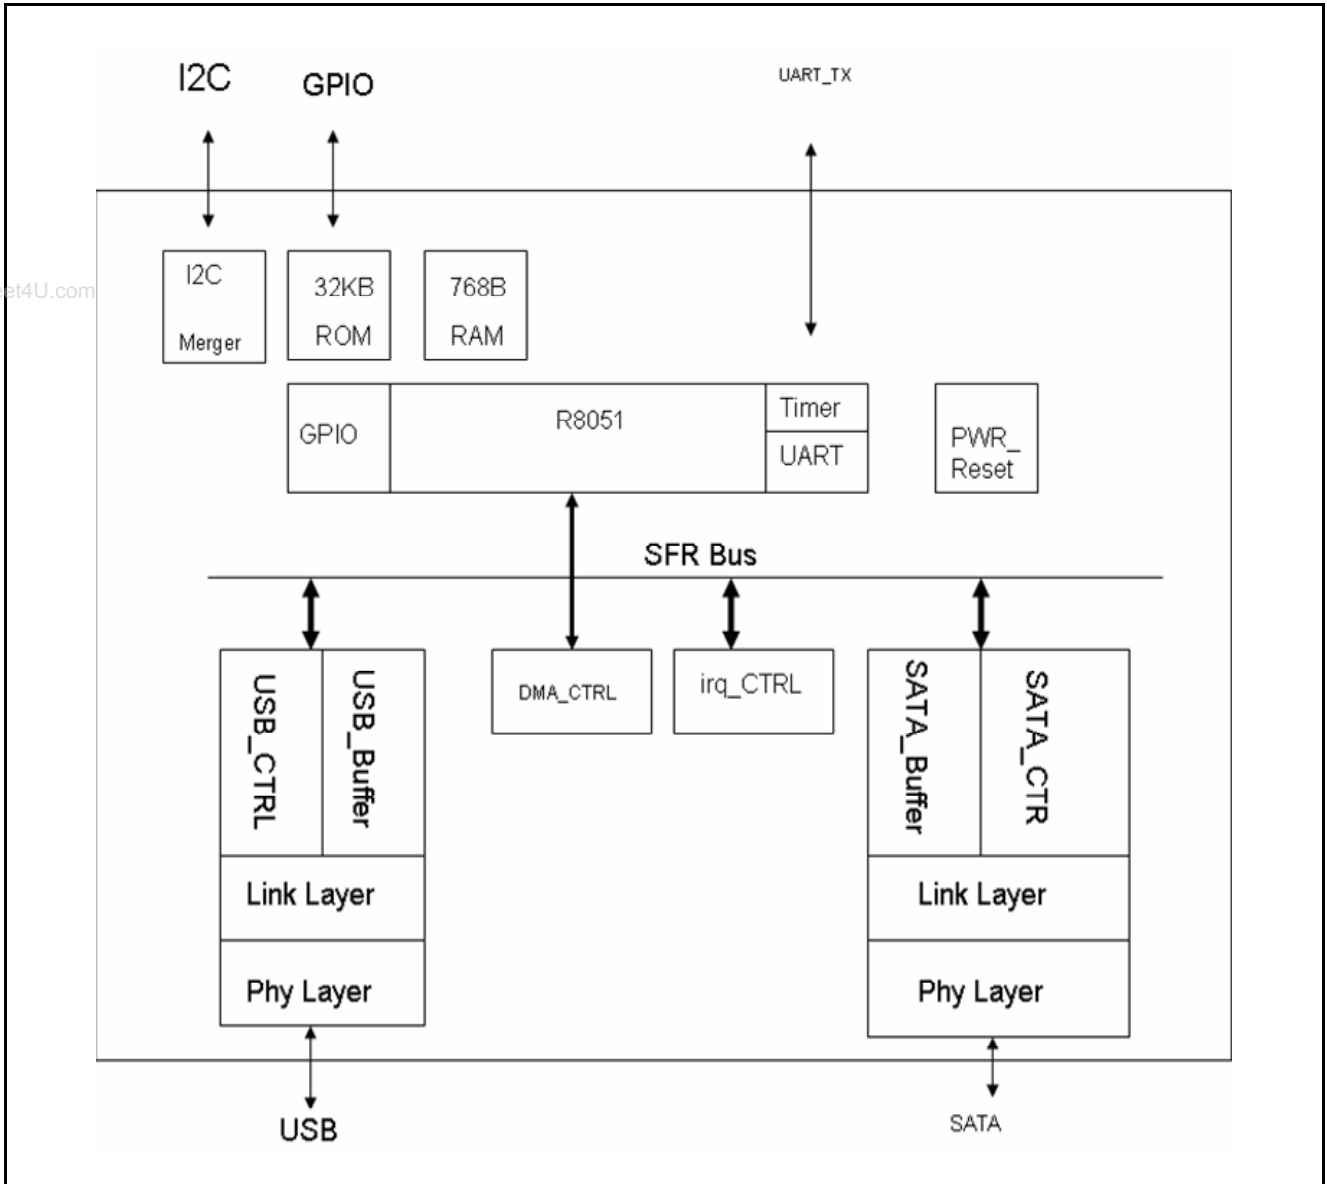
I2C
GPIO
UART_TX

et4U.com

I2C
Merger

32KB
ROM

768B
RAM

GPIO
R8051
Timer
UART

PWR_
Reset

SFR Bus

USB_CTRL
USB_Buffer
Link Layer
Phy Layer

DMA_CTRL
irq_CTRL

SATA_Buffer
SATA_CTR
Link Layer
Phy Layer

USB
SATA